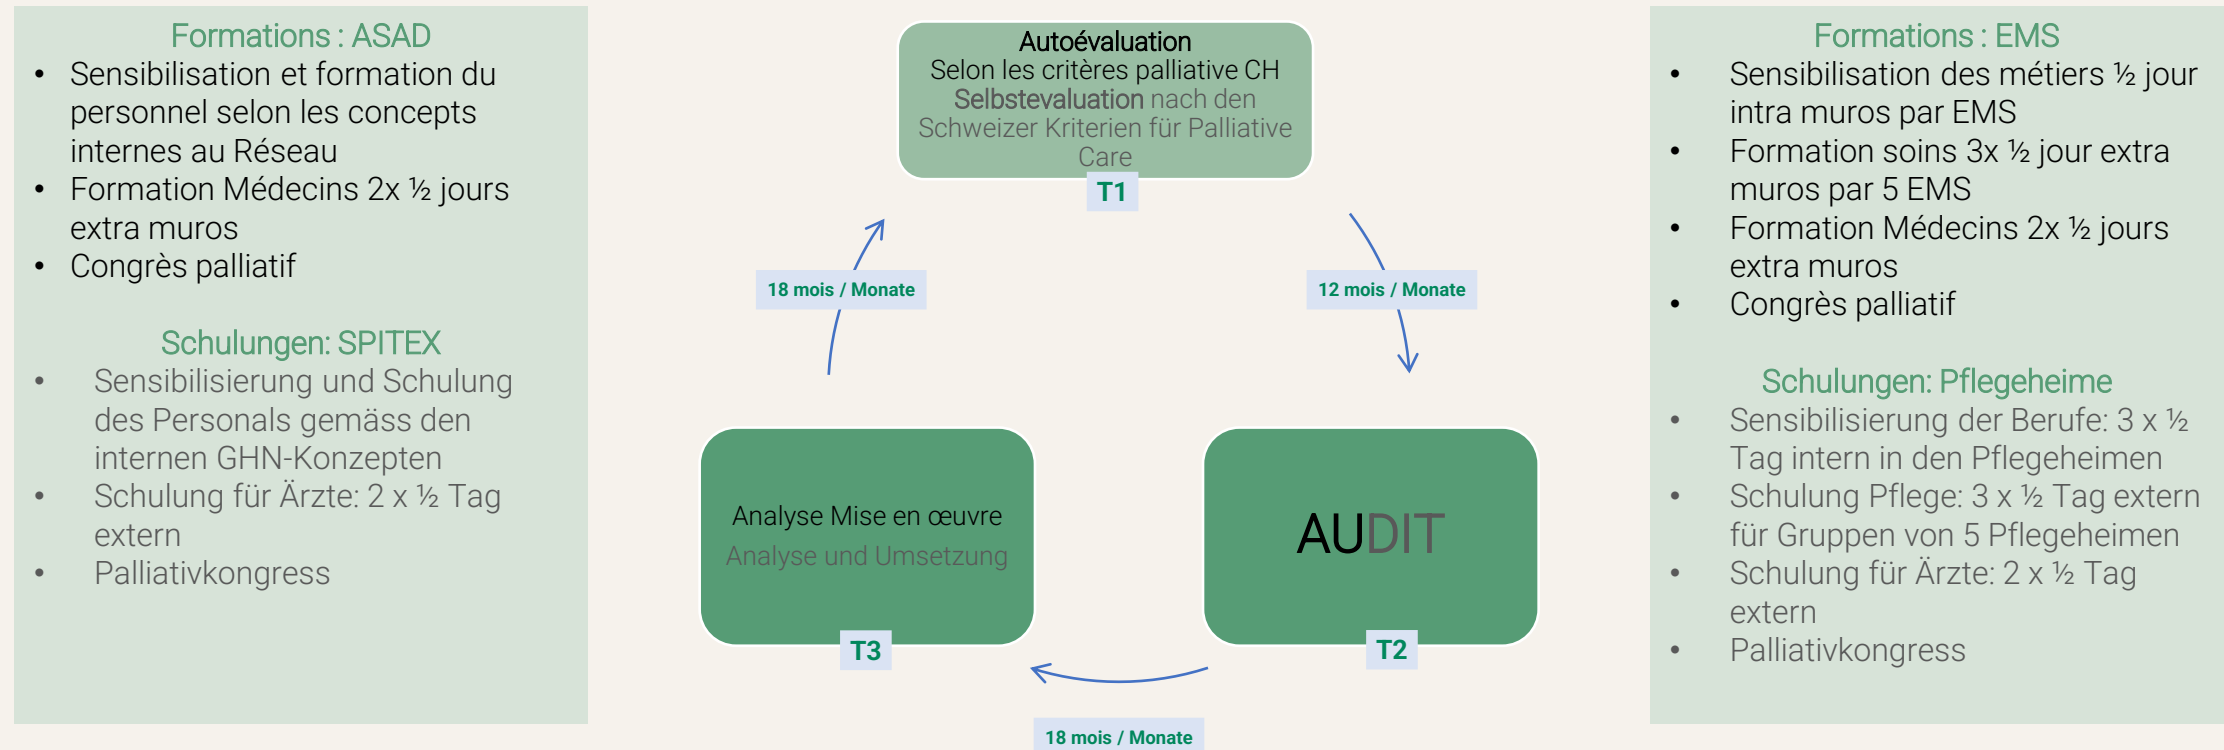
Formations : ASAD
- Sensibilisation et formation du personnel selon les concepts internes au Réseau
- Formation Médecins 2x ½ jours extra muros
- Congrès palliatif

Schulungen: SPITEX
- Sensibilisierung und Schulung des Personals gemäss den internen GHN-Konzepten
- Schulung für Ärzte: 2 x ½ Tag extern
- Palliativkongress

Autoévaluation
Selon les critères palliative CH
Selbstevaluation nach den Schweizer Kriterien für Palliative Care
T1

18 mois / Monate

12 mois / Monate

Analyse Mise en œuvre
Analyse und Umsetzung
T3

AUDIT
T2

18 mois / Monate

Formations : EMS
- Sensibilisation des métiers ½ jour intra muros par EMS
- Formation soins 3x ½ jour extra muros par 5 EMS
- Formation Médecins 2x ½ jours extra muros
- Congrès palliatif

Schulungen: Pflegeheime
- Sensibilisierung der Berufe: 3 x ½ Tag intern in den Pflegeheimen
- Schulung Pflege: 3 x ½ Tag extern für Gruppen von 5 Pflegeheimen
- Schulung für Ärzte: 2 x ½ Tag extern
- Palliativkongress